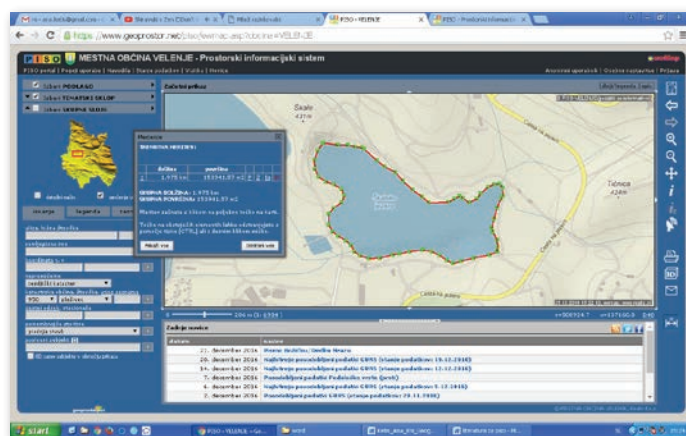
PISO - VELENJE

PISO - Prostorski informacijski

https://www.geoprostor.net/piso/ewmap.asp?obcina=VELENJE

PISO MESTNA OBČINA VELENJE - Prostorski informacijski sistem

PISO portal | Popis sporočil | Navodila | Stanje podatkov | Vsebina | Novice

Izbor PODLAGE

Izbor TEMATSKI SKLOP

Izbor GRUPA SLOJEV

Merjenje

Iskanje

Legenda

Merjenje

MERJENJE RAZDALJ

| | dolžina | površina |
|---|---|---|
| 1 | 1.975 km | 153341.57 m2 |

SKUPNA DOLŽINA: 1.975 km

SKUPNA POVRŠINA: 153341.57 m2

Meritev začnete s klikom na poljubno točko na karti.

Točko na obstoječih stranicah lahko odstranjujete z pomočjo tipke [CTRL] ali z desnim klikom miške.

Počisti vse

Zaključi vse

Zadnje novice

| datum | naslov |
|---|---|
| 27. december 2016 | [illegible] |
| 20. december 2016 | Najsvežeje posodobljeni podatki GURS (stanje podatkov: 19.12.2016) |
| 14. december 2016 | Najsvežeje posodobljeni podatki GURS (stanje podatkov: 12.12.2016) |
| 7. december 2016 | Posodobljeni podatki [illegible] |
| 6. december 2016 | Najsvežeje posodobljeni podatki GURS (stanje podatkov: 5.12.2016) |
| 2. december 2016 | Najsvežeje posodobljeni podatki GURS (stanje podatkov: 29.11.2016) |

Škale

Tičnica

start